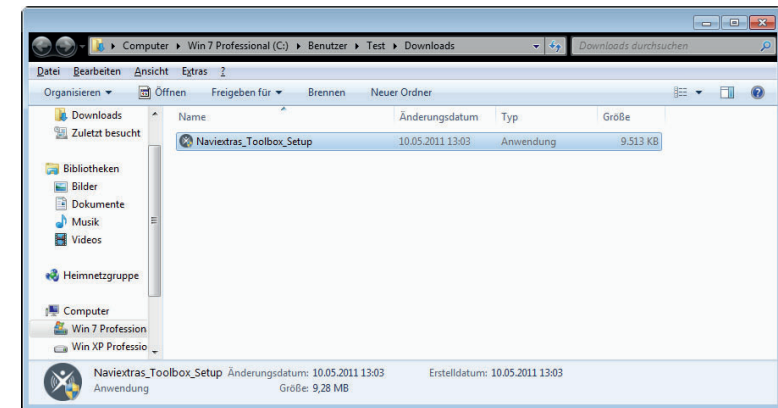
Computer ▸ Win 7 Professional (C:) ▸ Benutzer ▸ Test ▸ Downloads

Downloads durchsuchen

Datei Bearbeiten Ansicht Extras ?

Organisieren ▾ Öffnen Freigeben für ▾ Brennen Neuer Ordner

Downloads
Zuletzt besucht

Bibliotheken
Bilder
Dokumente
Musik
Videos

Heimnetzgruppe

Computer
Win 7 Profession
Win XP Professio

| Name | Änderungsdatum | Typ | Größe |
|---|---|---|---|
| Naviextras_Toolbox_Setup | 10.05.2011 13:03 | Anwendung | 9.513 KB |

Naviextras_Toolbox_Setup Änderungsdatum: 10.05.2011 13:03 Erstelldatum: 10.05.2011 13:03
Anwendung Größe: 9,28 MB